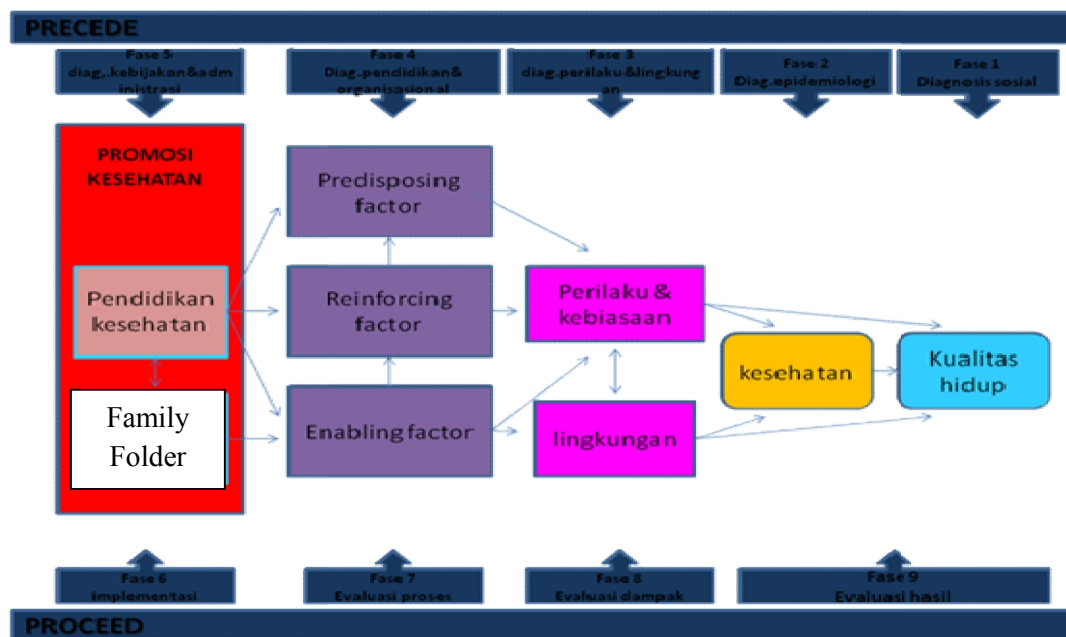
PRECEDE

Fase 5
diag,.kebijakan&administrasi

Fase 4
Diag.pendidikan&organisasional

Fase 3
diag.perilaku&lingkungan

Fase 2
Diag.epidemiologi

Fase 1
Diagnosis sosial

PROMOSI KESEHATAN

Pendidikan kesehatan

Family Folder

Predisposing factor

Reinforcing factor

Enabling factor

Perilaku & kebiasaan

lingkungan

kesehatan

Kualitas hidup

Fase 6
implementasi

Fase 7
Evaluasi proses

Fase 8
Evaluasi dampak

Fase 9
Evaluasi hasil

PROCEED